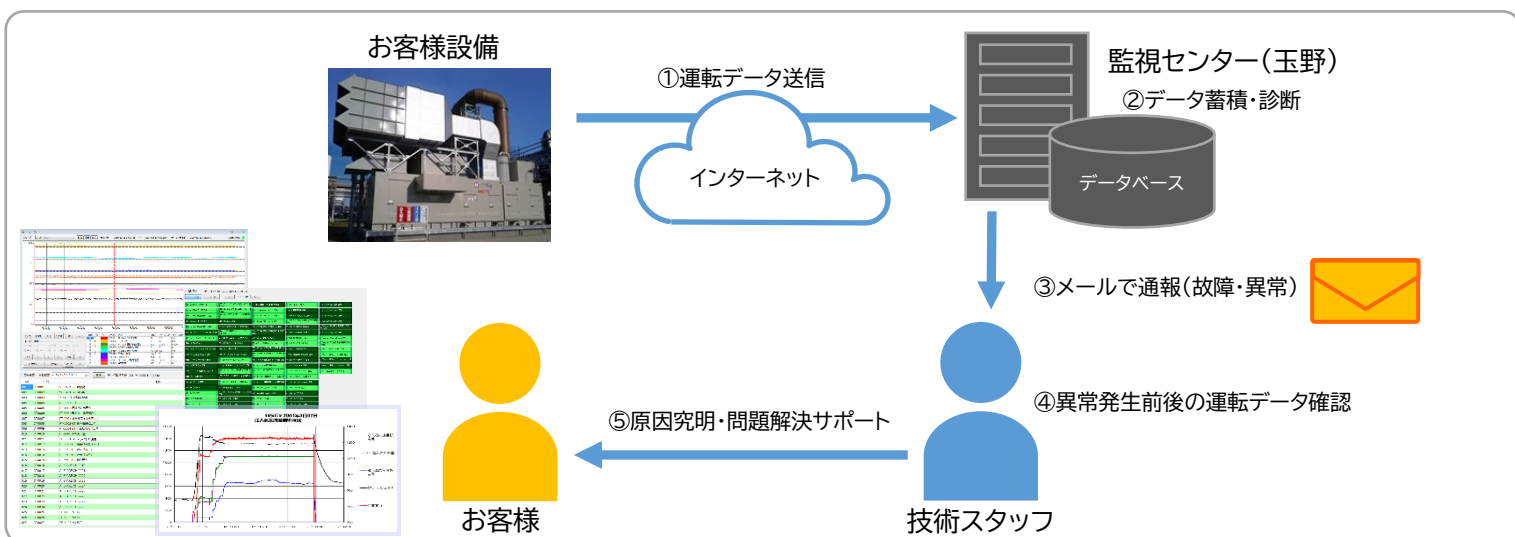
お客様設備

①運転データ送信

インターネット

監視センター(玉野)

②データ蓄積・診断

データベース

③メールで通報(故障・異常)

④異常発生前後の運転データ確認

⑤原因究明・問題解決サポート

お客様

技術スタッフ